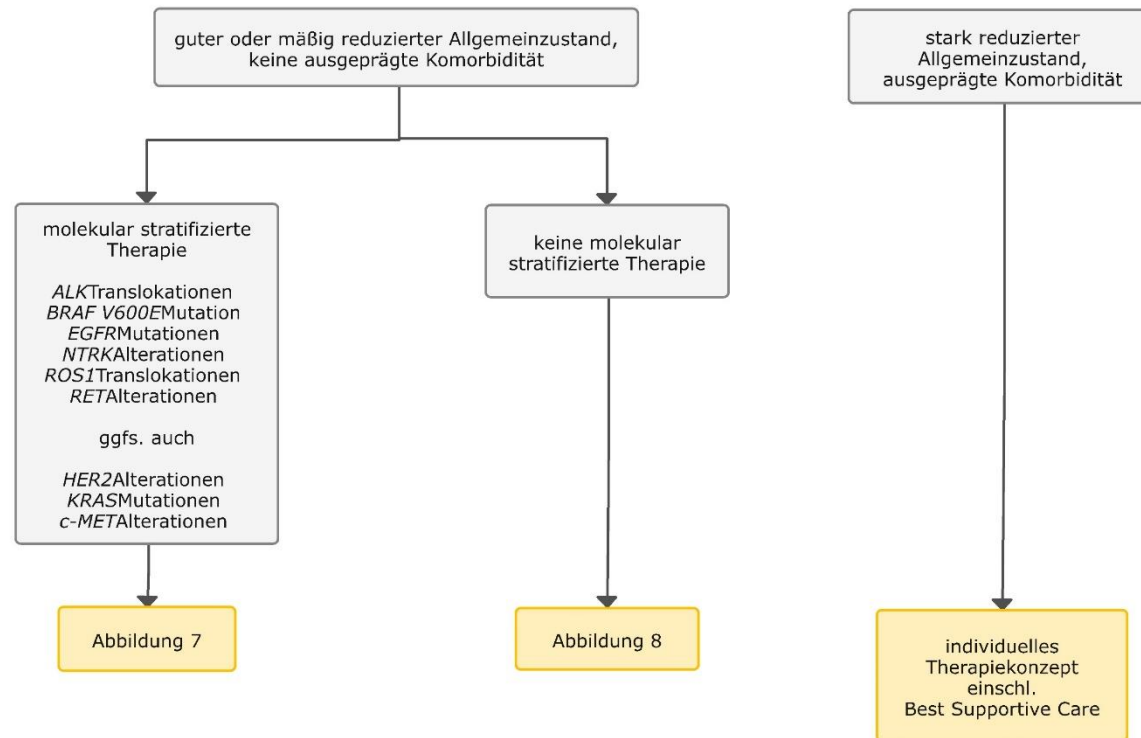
guter oder mäßig reduzierter Allgemeinzustand, keine ausgeprägte Komorbidität

stark reduzierter Allgemeinzustand, ausgeprägte Komorbidität

molekular stratifizierte Therapie

ALKTranslokationen
BRAF V600EMutation
EGFRMutationen
NTRKAlterationen
ROS1Translokationen
RETAlterationen

ggfs. auch

HER2Alterationen
KRASMutationen
c-METAlterationen

keine molekular stratifizierte Therapie

Abbildung 7

Abbildung 8

individuelles Therapiekonzept einschl. Best Supportive Care